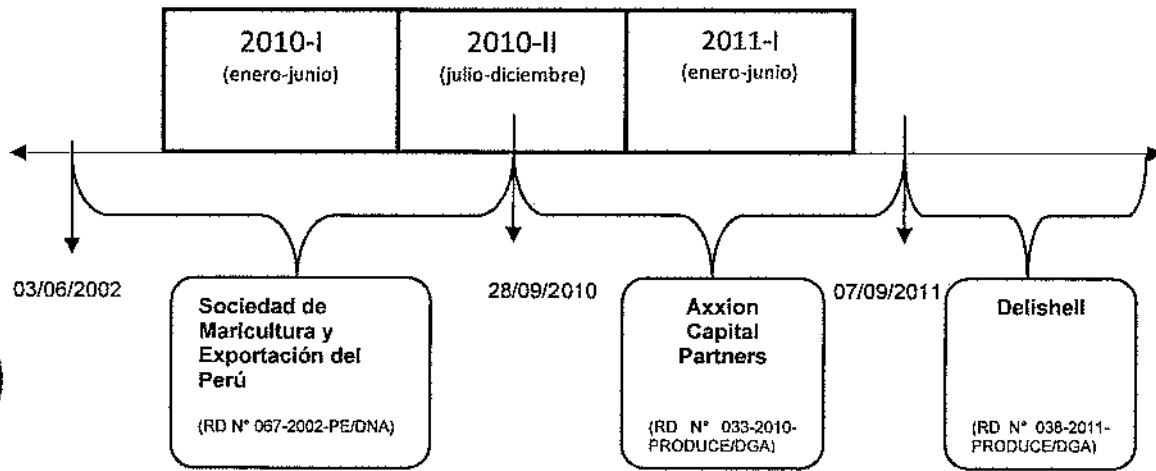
2010-I
(enero-junio)

2010-II
(julio-diciembre)

2011-I
(enero-junio)

03/06/2002

Sociedad de Maricultura y Exportación del Perú

(RD N° 067-2002-PE/DNA)

28/09/2010

Axxion Capital Partners

(RD N° 033-2010-PRODUCE/DGA)

07/09/2011

Delishell

(RD N° 038-2011-PRODUCE/DGA)